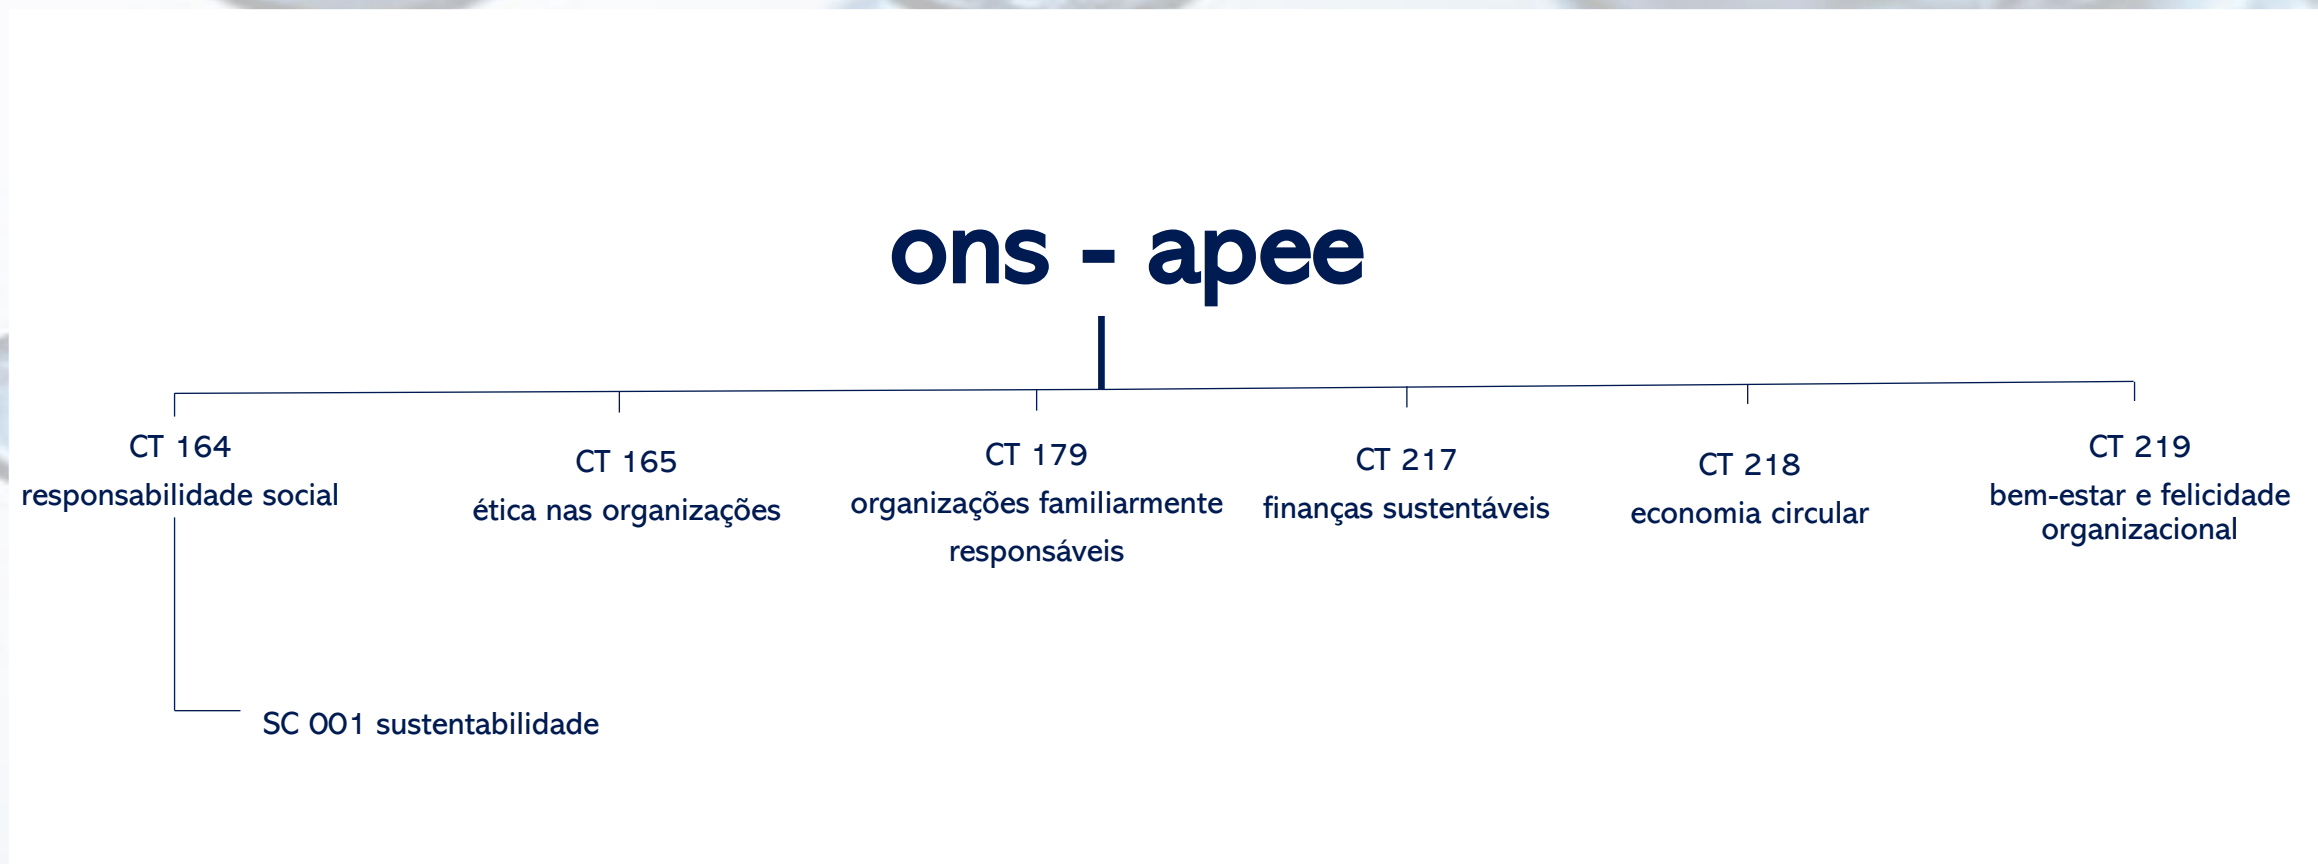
ons - apee

CT 164
responsabilidade social

CT 165
ética nas organizações

CT 179
organizações familiarmente responsáveis

CT 217
finanças sustentáveis

CT 218
economia circular

CT 219
bem-estar e felicidade organizacional

SC 001 sustentabilidade